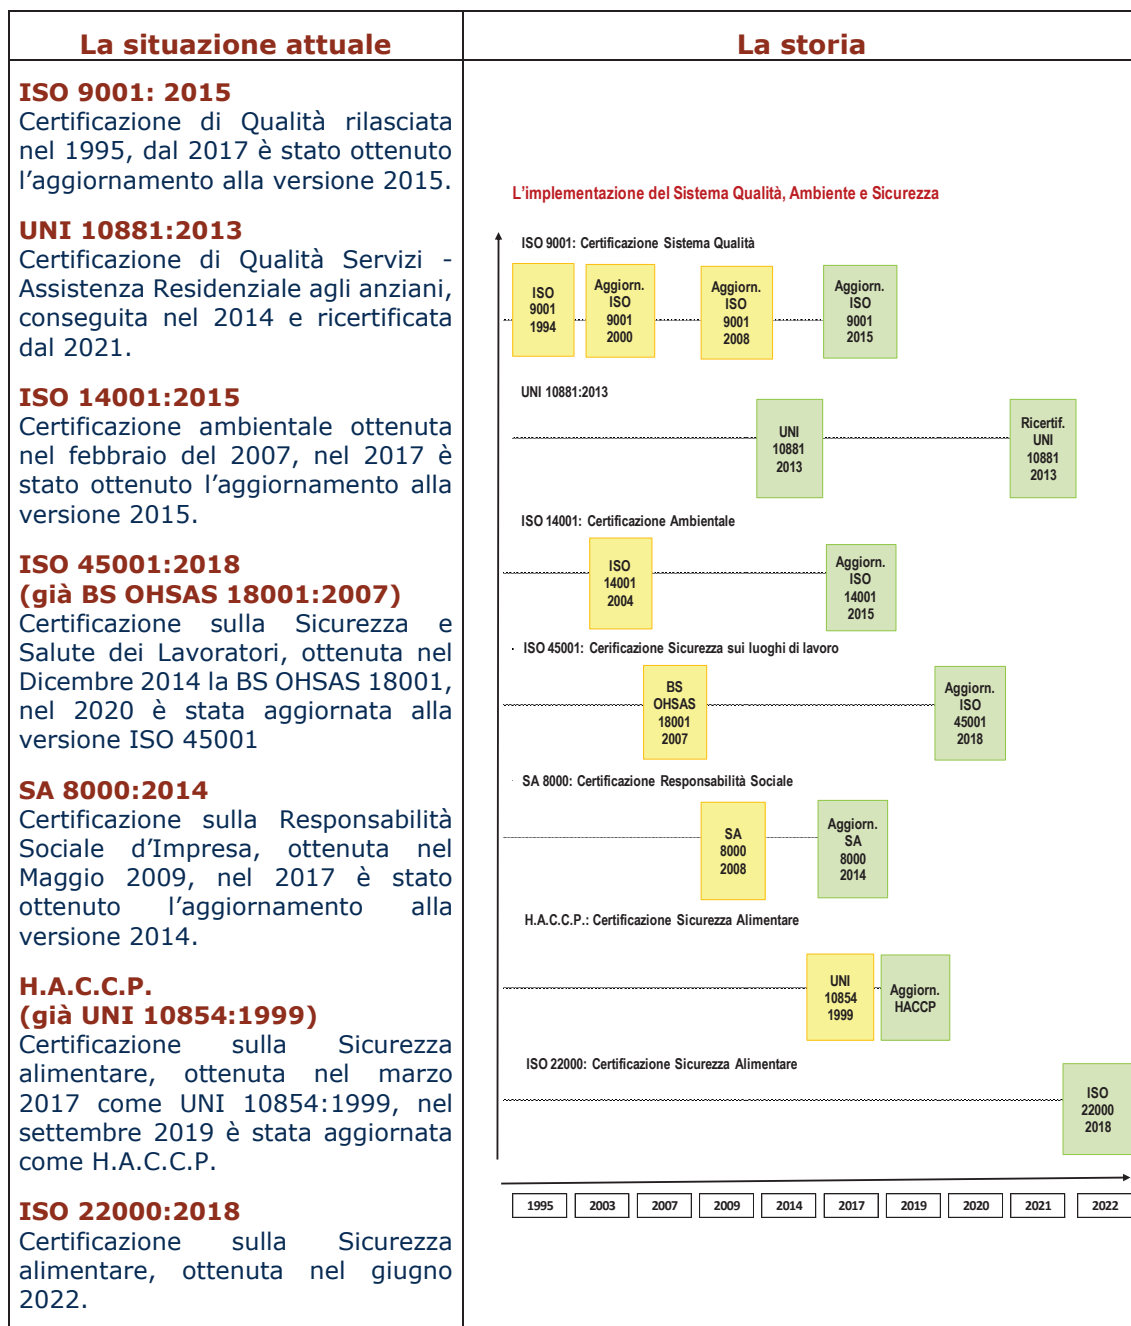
La situazione attuale

ISO 9001: 2015
Certificazione di Qualità rilasciata nel 1995, dal 2017 è stato ottenuto l'aggiornamento alla versione 2015.

UNI 10881:2013
Certificazione di Qualità Servizi - Assistenza Residenziale agli anziani, conseguita nel 2014 e ricertificata dal 2021.

ISO 14001:2015
Certificazione ambientale ottenuta nel febbraio del 2007, nel 2017 è stato ottenuto l'aggiornamento alla versione 2015.

ISO 45001:2018
(già BS OHSAS 18001:2007)
Certificazione sulla Sicurezza e Salute dei Lavoratori, ottenuta nel Dicembre 2014 la BS OHSAS 18001, nel 2020 è stata aggiornata alla versione ISO 45001

SA 8000:2014
Certificazione sulla Responsabilità Sociale d'Impresa, ottenuta nel Maggio 2009, nel 2017 è stato ottenuto l'aggiornamento alla versione 2014.

H.A.C.C.P.
(già UNI 10854:1999)
Certificazione sulla Sicurezza alimentare, ottenuta nel marzo 2017 come UNI 10854:1999, nel settembre 2019 è stata aggiornata come H.A.C.C.P.

ISO 22000:2018
Certificazione sulla Sicurezza alimentare, ottenuta nel giugno 2022.

La storia

L'implementazione del Sistema Qualità, Ambiente e Sicurezza

ISO 9001: Certificazione Sistema Qualità
ISO 9001 1994
Aggiorn. ISO 9001 2000
Aggiorn. ISO 9001 2008
Aggiorn. ISO 9001 2015

UNI 10881:2013
UNI 10881 2013
Ricertif. UNI 10881 2013

ISO 14001: Certificazione Ambientale
ISO 14001 2004
Aggiorn. ISO 14001 2015

ISO 45001: Cerificazione Sicurezza sui luoghi di lavoro
BS OHSAS 18001 2007
Aggiorn. ISO 45001 2018

SA 8000: Certificazione Responsabilità Sociale
SA 8000 2008
Aggiorn. SA 8000 2014

H.A.C.C.P.: Certificazione Sicurezza Alimentare
UNI 10854 1999
Aggiorn. HACCP

ISO 22000: Certificazione Sicurezza Alimentare
ISO 22000 2018

1995 2003 2007 2009 2014 2017 2019 2020 2021 2022